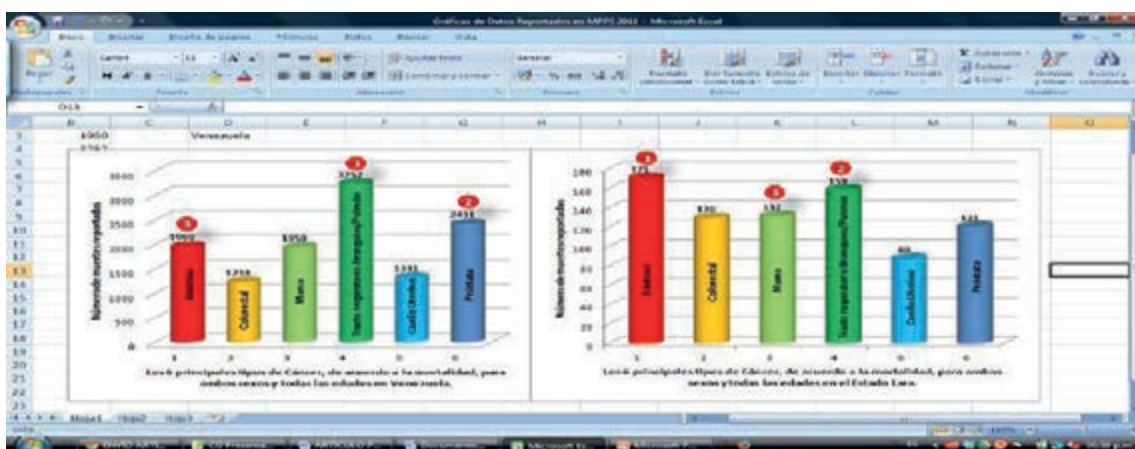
Gráficas de Datos Reportados en MPPS 2011 - Microsoft Excel

Inicio Insertar Diseño de página Fórmulas Datos Revisar Vista

Pegar Calibri 11 Ajustar texto General Formato condicional Dar formato como tabla Estilos de celda Insertar Eliminar Formato Autosuma Rellenar Borrar Ordenar y filtrar Buscar y seleccionar

Portapapeles Fuente Alineación Número Estilos Celdas Modificar

O13

B C D E F G H I J K L M N O

1960 Venezuela

3000 2500 2000 1500 1000 500 0

Número de muertes reportadas

3

2

1

2062 Gástrico

1258 Colorrectal

1950 Mama

3752 Tráquea, bronquios y pulmón

1381 Cuello Uterino

2451 Próstata

1 2 3 4 5 6

Los 6 principales tipos de Cáncer, de acuerdo a la mortalidad, para ambos sexos y todas las edades en Venezuela.

180 160 140 120 100 80 60 40 20 0

Número de muertes reportadas

1

3

2

171 Gástrico

130 Colorrectal

132 Mama

158 Tráquea bronquios y pulmón

86 Cuello Uterino

121 Próstata

1 2 3 4 5 6

Los 6 principales tipos de Cáncer, de acuerdo a la mortalidad, para ambos sexos y todas las edades en el Estado Lara.

Hoja1 Hoja2 Hoja3

Listo